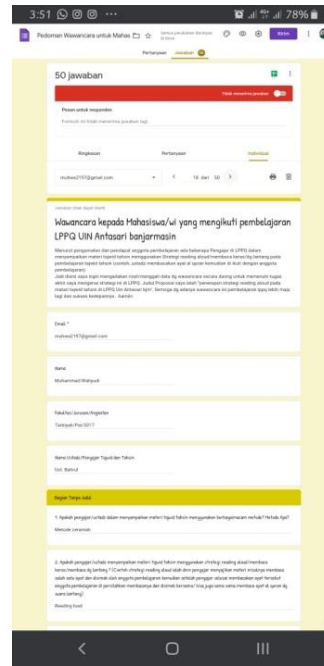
3:51 78%

Pedoman Wawancara untuk Mahas

Pertanyaan Jawaban

50 jawaban

Tidak menerima jawaban

Pesan untuk responden

Ringkasan Pertanyaan Individual

mutwa2197@gmail.com 16 dari 50

Wawancara kepada Mahasiswa/wi yang mengikuti pembelajaran LPPQ UIN Antasari banjarmasin

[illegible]

Email *

mutwa2197@gmail.com

Nama

Muhammad Wahyudi

Fakultas/Jurusan/Angkatan

Tarbiyah/Pai/2017

Nama Ustadz Pengajar Tiguid dan Tahsin

Ust. Bahrul

Bagian Tanya Jadul

1. Apakah pengajar/ustadz dalam menyampaikan materi tiguid tahsin menggunakan bermacam-macam metode? Metode Apa?

Metode ceramah

2. Apakah pengajar/ustadz menyampaikan materi tiguid tahsin menggunakan strategi reading aloud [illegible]

Reading loud